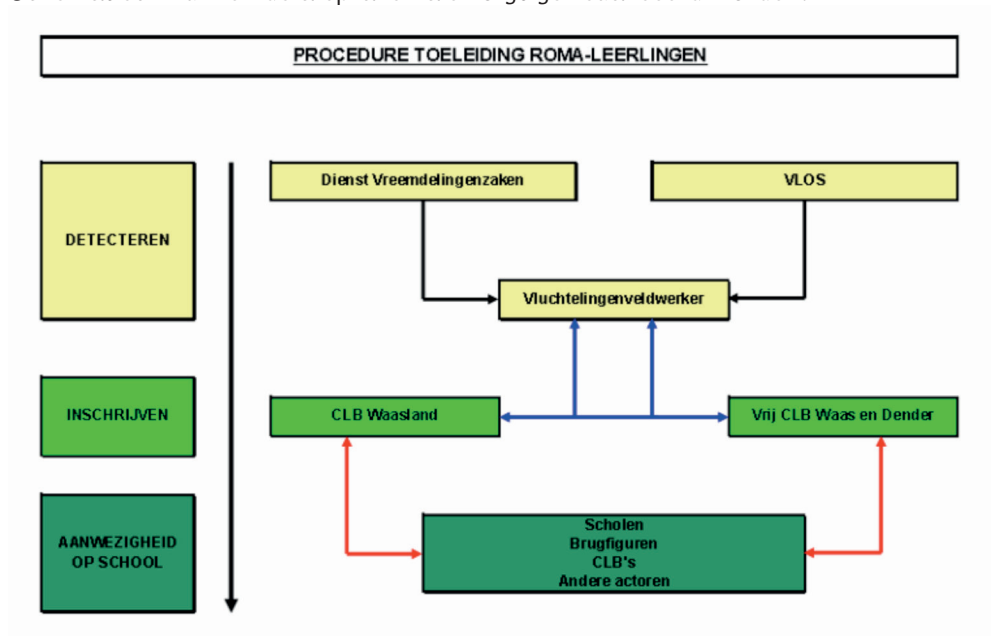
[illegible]

PROCEDURE TOELEIDING ROMA-LEERLINGEN

DETECTEREN

Dienst Vreemdelingenzaken

VLOS

Vluchtelingenveldwerker

INSCHRIJVEN

CLB Waasland

Vrij CLB Waas en Dender

AANWEZIGHEID OP SCHOOL

Scholen
Brugfiguren
CLB's
Andere actoren